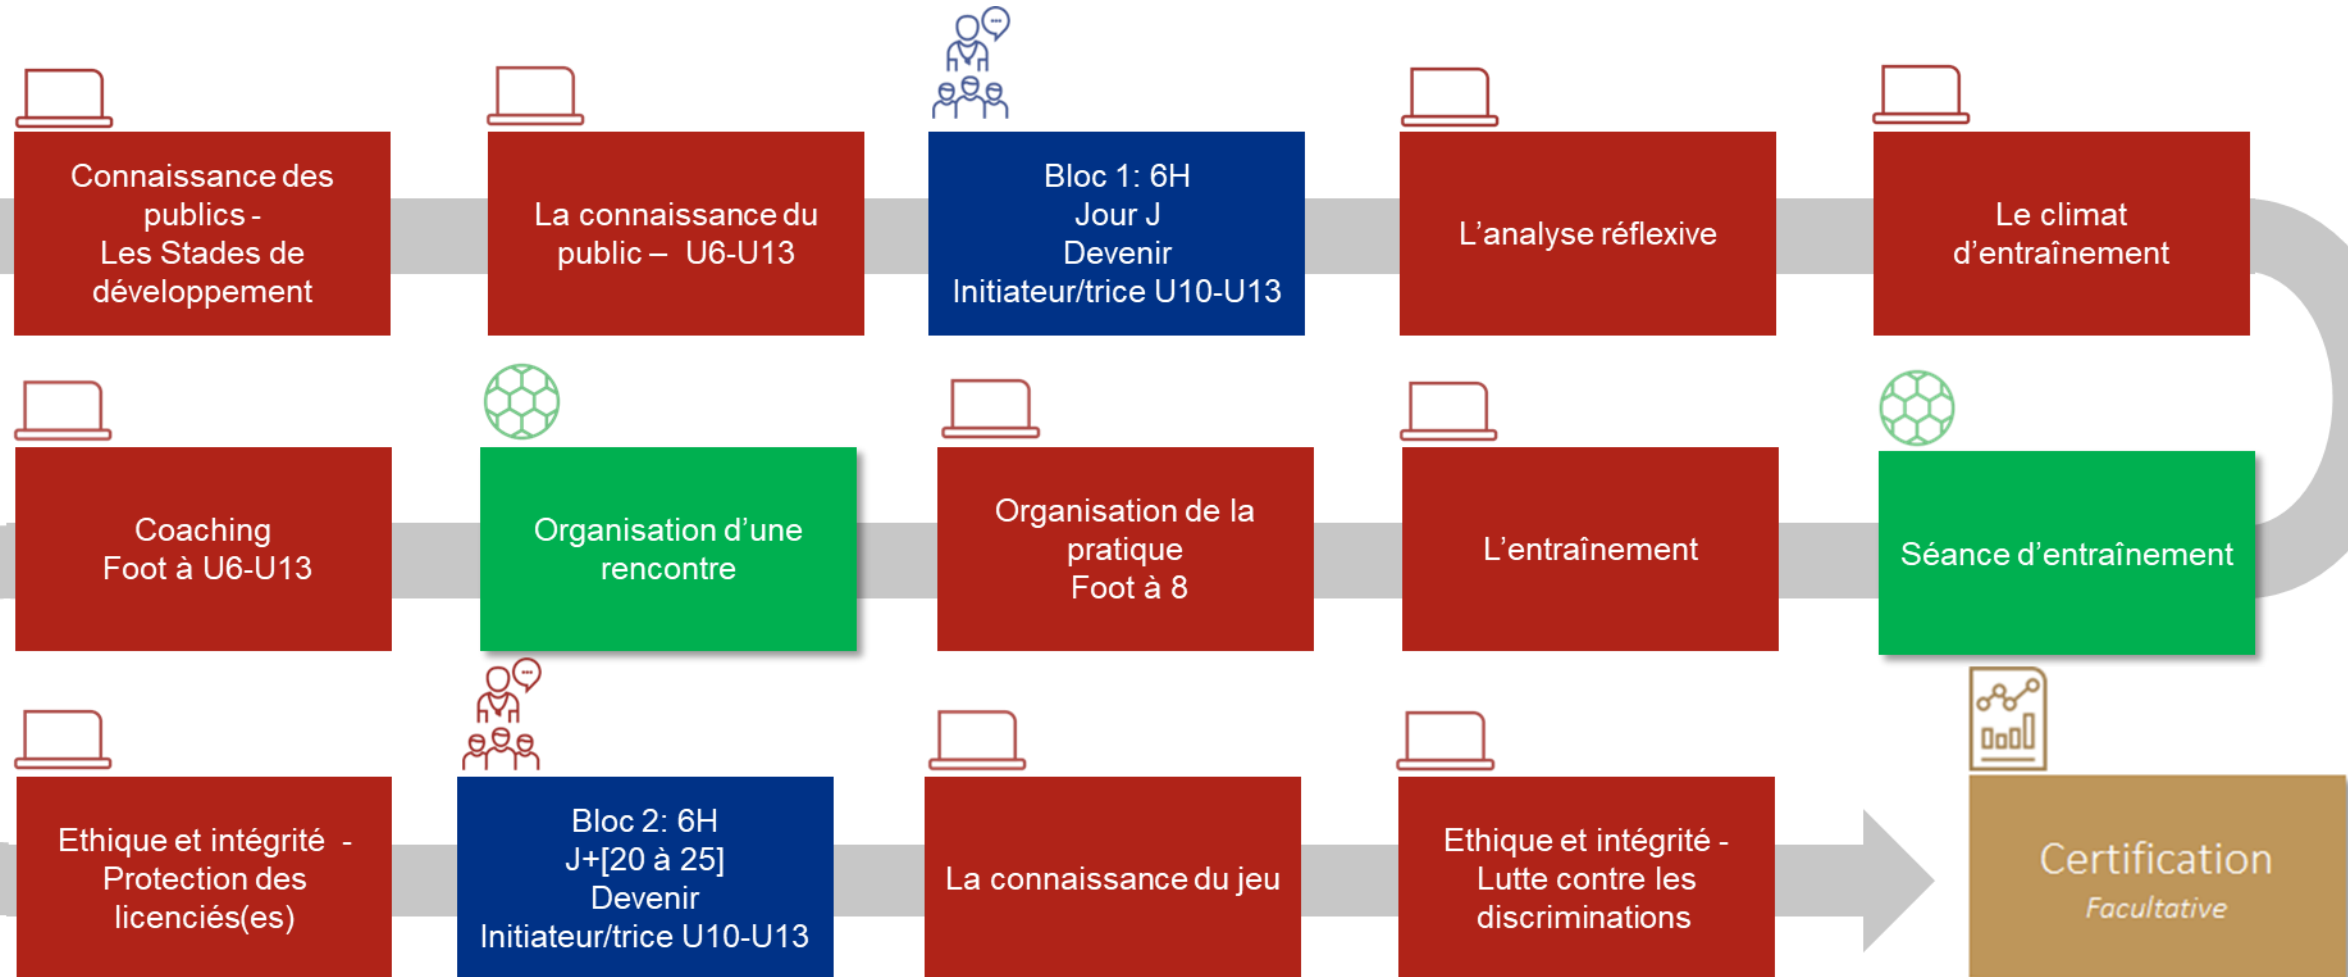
Connaissance des publics - Les Stades de développement

La connaissance du public – U6-U13

Bloc 1: 6H
Jour J
Devenir
Initiateur/trice U10-U13

L'analyse réflexive

Le climat d'entraînement

Coaching
Foot à U6-U13

Organisation d'une rencontre

Organisation de la pratique
Foot à 8

L'entraînement

Séance d'entraînement

Ethique et intégrité - Protection des licenciés(es)

Bloc 2: 6H
J+[20 à 25]
Devenir
Initiateur/trice U10-U13

La connaissance du jeu

Ethique et intégrité - Lutte contre les discriminations

Certification
Facultative